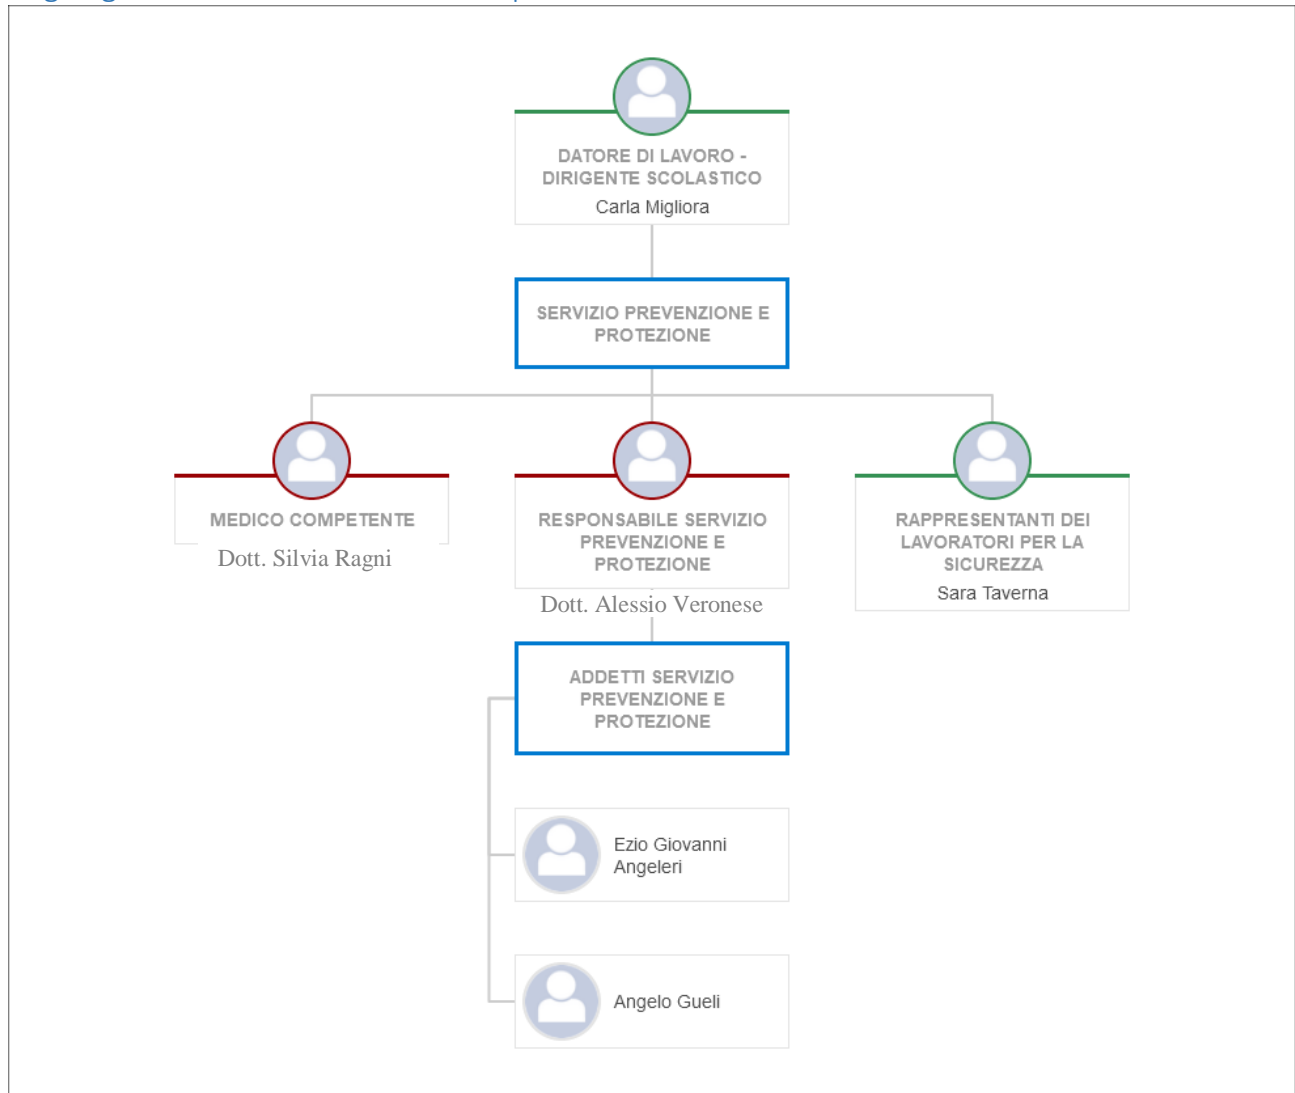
DATORE DI LAVORO - DIRIGENTE SCOLASTICO
Carla Migliora

SERVIZIO PREVENZIONE E PROTEZIONE

MEDICO COMPETENTE
Dott. Silvia Ragni

RESPONSABILE SERVIZIO PREVENZIONE E PROTEZIONE
Dott. Alessio Veronese

RAPPRESENTANTI DEI LAVORATORI PER LA SICUREZZA
Sara Taverna

ADDETTI SERVIZIO PREVENZIONE E PROTEZIONE

Ezio Giovanni Angeleri

Angelo Gueli